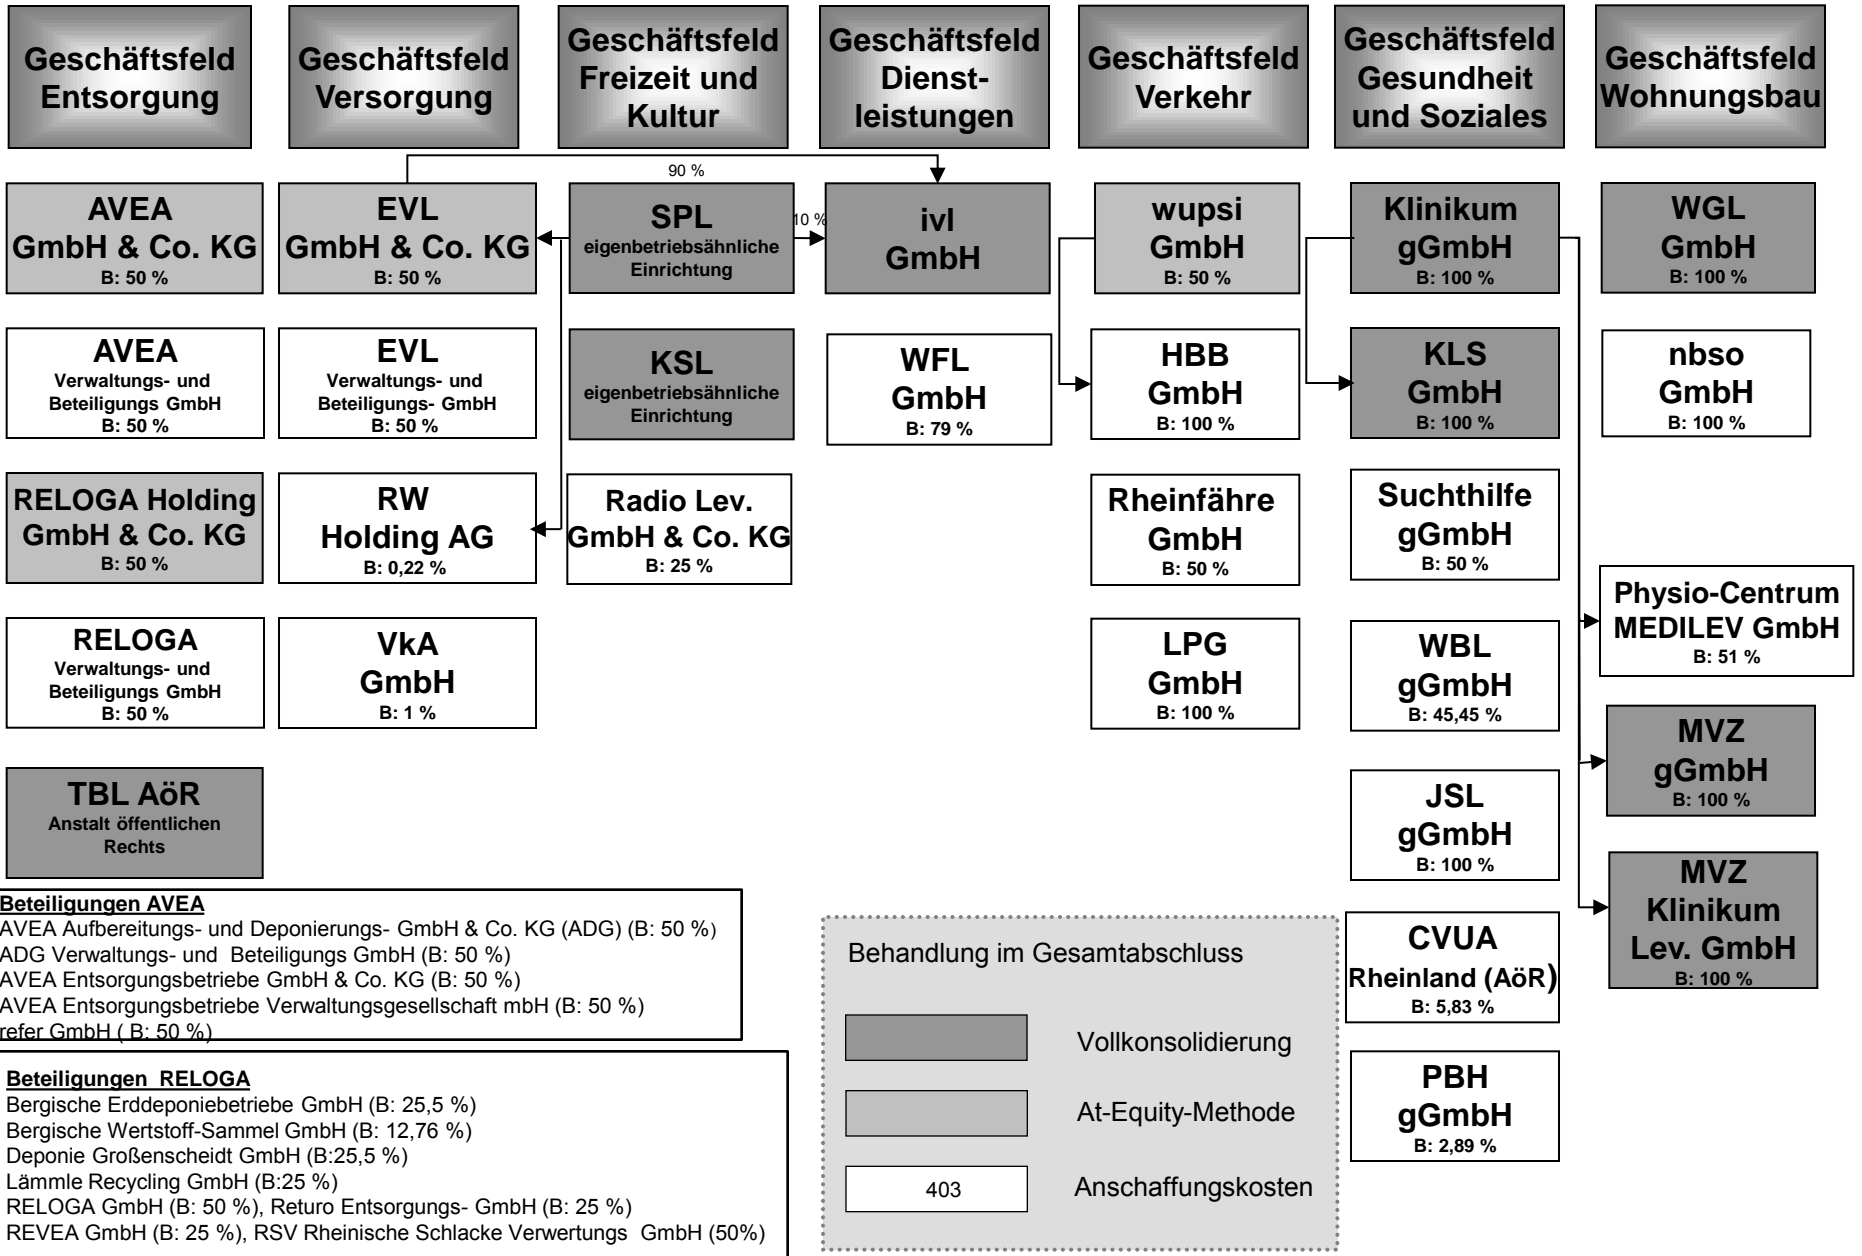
Geschäftsfeld Entsorgung

Geschäftsfeld Versorgung

Geschäftsfeld Freizeit und Kultur

Geschäftsfeld Dienstleistungen

Geschäftsfeld Verkehr

Geschäftsfeld Gesundheit und Soziales

Geschäftsfeld Wohnungsbau

90 %

10 %

AVEA GmbH & Co. KG B: 50 %

AVEA Verwaltungs- und Beteiligungs GmbH B: 50 %

RELOGA Holding GmbH & Co. KG B: 50 %

RELOGA Verwaltungs- und Beteiligungs GmbH B: 50 %

TBL AöR Anstalt öffentlichen Rechts

EVL GmbH & Co. KG B: 50 %

EVL Verwaltungs- und Beteiligungs- GmbH B: 50 %

RW Holding AG B: 0,22 %

VkA GmbH B: 1 %

SPL eigenbetriebsähnliche Einrichtung

KSL eigenbetriebsähnliche Einrichtung

Radio Lev. GmbH & Co. KG B: 25 %

ivl GmbH

WFL GmbH B: 79 %

wupsi GmbH B: 50 %

HBB GmbH B: 100 %

Rheinfähre GmbH B: 50 %

LPG GmbH B: 100 %

Klinikum gGmbH B: 100 %

KLS GmbH B: 100 %

Suchthilfe gGmbH B: 50 %

WBL gGmbH B: 45,45 %

JSL gGmbH B: 100 %

CVUA Rheinland (AöR) B: 5,83 %

PBH gGmbH B: 2,89 %

WGL GmbH B: 100 %

nbso GmbH B: 100 %

Physio-Centrum MEDILEV GmbH B: 51 %

MVZ gGmbH B: 100 %

MVZ Klinikum Lev. GmbH B: 100 %

Beteiligungen AVEA
AVEA Aufbereitungs- und Deponierungs- GmbH & Co. KG (ADG) (B: 50 %)
ADG Verwaltungs- und Beteiligungs GmbH (B: 50 %)
AVEA Entsorgungsbetriebe GmbH & Co. KG (B: 50 %)
AVEA Entsorgungsbetriebe Verwaltungsgesellschaft mbH (B: 50 %)
refer GmbH ( B: 50 %)

Beteiligungen RELOGA
Bergische Erddeponiebetriebe GmbH (B: 25,5 %)
Bergische Wertstoff-Sammel GmbH (B: 12,76 %)
Deponie Großenscheidt GmbH (B:25,5 %)
Lämmle Recycling GmbH (B:25 %)
RELOGA GmbH (B: 50 %), Returo Entsorgungs- GmbH (B: 25 %)
REVEA GmbH (B: 25 %), RSV Rheinische Schlacke Verwertungs GmbH (50%)

Behandlung im Gesamtabschluss

Vollkonsolidierung

At-Equity-Methode

403

Anschaffungskosten